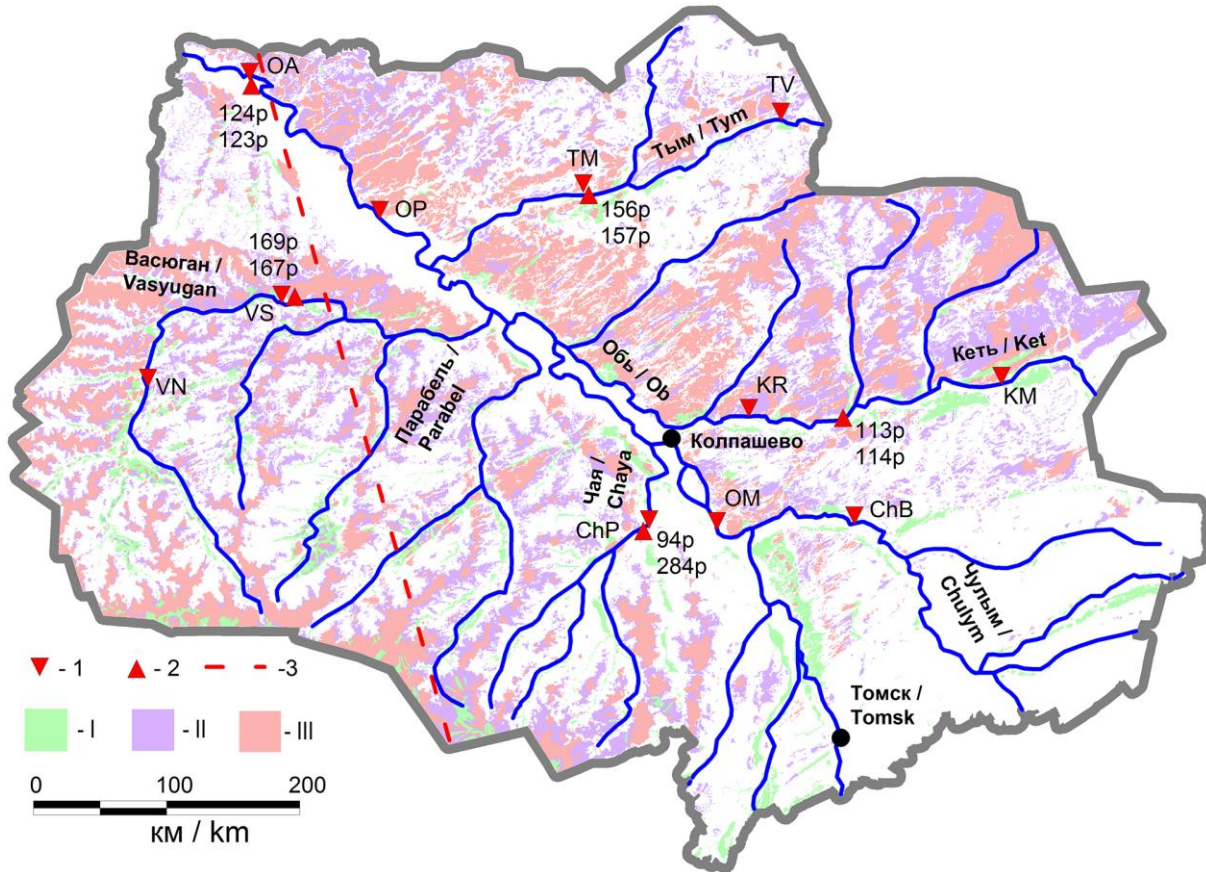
OA
124p
123p

TV
Тым / Tym
TM
156p
157p
OP

169p
167p
Васюган / Vasyugan
VS
VN

Парабель / Parabel

Обь / Ob
Кеть / Ket
KM
KR
113p
114p
Колпашево

Чая / Chaya
ChP
94p
284p
OM
ChB
Чулым / Chulym

Томск / Tomsk

- 1
- 2
-3
- I
- II
- III

0
100
200
км / km